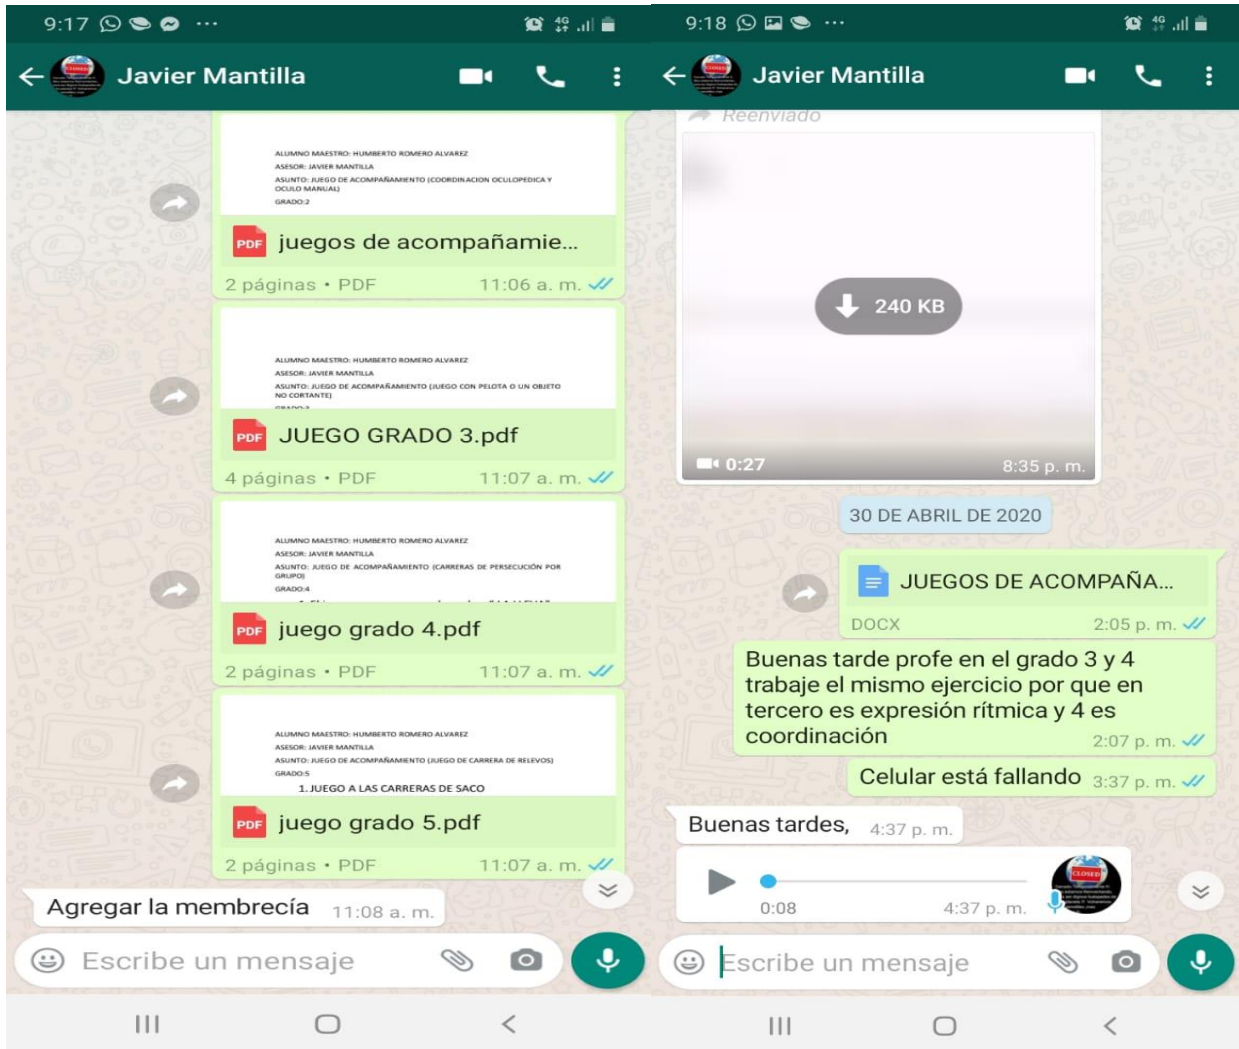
9:17 ···
Javier Mantilla

ALUMNO MAESTRO: HUMBERTO ROMERO ALVAREZ
ASESOR: JAVIER MANTILLA
ASUNTO: JUEGO DE ACOMPAÑAMIENTO (COORDINACION OCULOPEDICA Y OCULO MANUAL)
GRADO:2
PDF juegos de acompañamie...
2 páginas • PDF 11:06 a. m.

ALUMNO MAESTRO: HUMBERTO ROMERO ALVAREZ
ASESOR: JAVIER MANTILLA
ASUNTO: JUEGO DE ACOMPAÑAMIENTO (JUEGO CON PELOTA O UN OBJETO NO CORTANTE)
PDF JUEGO GRADO 3.pdf
4 páginas • PDF 11:07 a. m.

ALUMNO MAESTRO: HUMBERTO ROMERO ALVAREZ
ASESOR: JAVIER MANTILLA
ASUNTO: JUEGO DE ACOMPAÑAMIENTO (CARRERAS DE PERSECUCIÓN POR GRUPO)
GRADO:4
PDF juego grado 4.pdf
2 páginas • PDF 11:07 a. m.

ALUMNO MAESTRO: HUMBERTO ROMERO ALVAREZ
ASESOR: JAVIER MANTILLA
ASUNTO: JUEGO DE ACOMPAÑAMIENTO (JUEGO DE CARRERA DE RELEVOS)
GRADO:5
1. JUEGO A LAS CARRERAS DE SACO
PDF juego grado 5.pdf
2 páginas • PDF 11:07 a. m.

Agregar la membrecía 11:08 a. m.
Escribe un mensaje

9:18 ···
Javier Mantilla
Reenviado
240 KB
0:27 8:35 p. m.
30 DE ABRIL DE 2020
JUEGOS DE ACOMPAÑA...
DOCX 2:05 p. m.
Buenas tarde profe en el grado 3 y 4 trabaje el mismo ejercicio por que en tercero es expresión rítmica y 4 es coordinación 2:07 p. m.
Celular está fallando 3:37 p. m.
Buenas tardes, 4:37 p. m.
0:08 4:37 p. m.
Escribe un mensaje